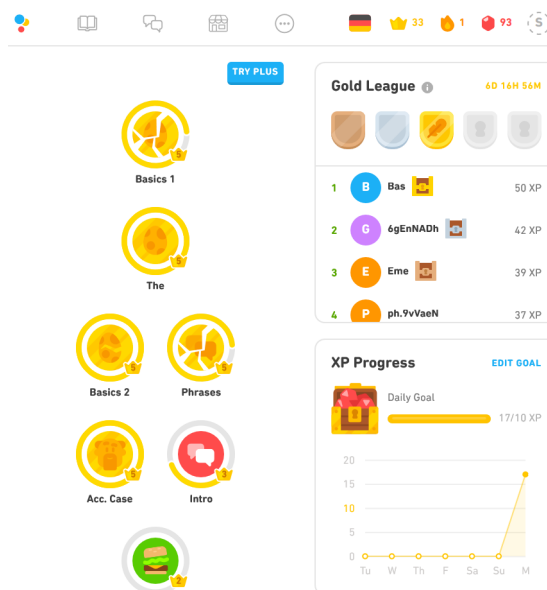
33 1 93 S

TRY PLUS

5
Basics 1

5
The

5
Basics 2

5
Phrases

5
Acc. Case

3
Intro

2

Gold League

6D 16H 56M

| 1 | B | Bas | 50 XP |
|---|---|---|---|
| 2 | G | 6gEnNADh | 42 XP |
| 3 | E | Eme | 39 XP |
| 4 | P | ph.9vVaeN | 37 XP |

XP Progress

EDIT GOAL

Daily Goal

17/10 XP

20
15
10
5
0

Tu W Th F Sa Su M